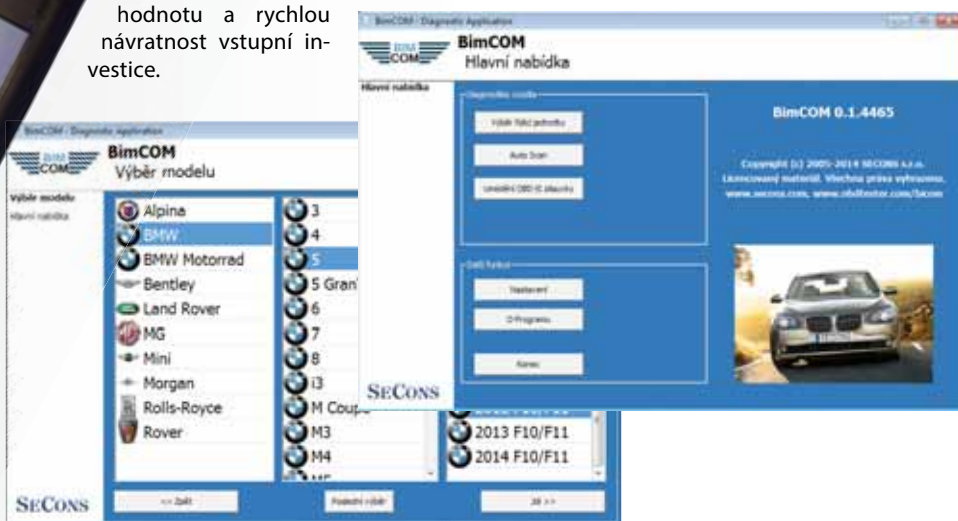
hodnotu a rychlou návratnost vstupní investice.

BimCOM - Diagnostic Application

BimCOM
Výběr modelu

Výběr modelu
Hlavní nabídka

Alpina
BMW
BMW Motorrad
Bentley
Land Rover
MG
Mini
Morgan
Rolls-Royce
Rover

3
4
5
5 Gran
6
7
8
i3
M Coupe
M3
M4
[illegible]

2013 F10/F11
2014 F10/F11

SECONS

<< Zpět
Poslední výběr
Dál >>

BimCOM - Diagnostic Application

BimCOM
Hlavní nabídka

Hlavní nabídka

Diagnostika vozidla
Výběr řídicí jednotky
Auto Scan
Univerzální OBD-II diagnostika

Další funkce
Nastavení
O Programu
Konec

BimCOM 0.1.4465

Copyright (c) 2005-2014 SECONS s.r.o.
Licencovaný materiál. Všechna práva vyhrazena.
www.secons.com, www.obdtester.com/bimcom

SECONS